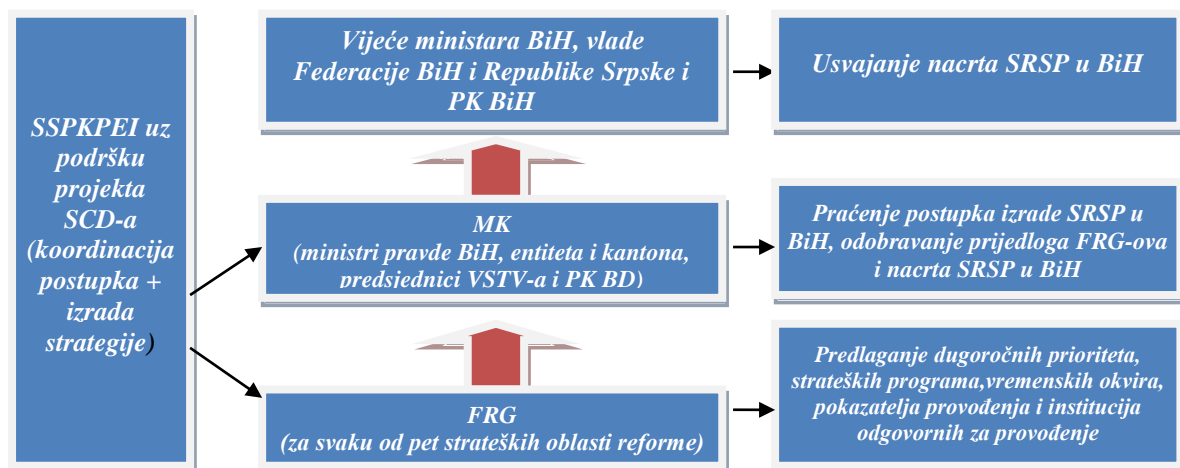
SSPKPEI uz podršku projekta SCD-a (koordinacija postupka + izrada strategije)

Vijeće ministara BiH, vlade Federacije BiH i Republike Srpske i PK BiH

Usvajanje nacrta SRSP u BiH

MK
(ministri pravde BiH, entiteta i kantona, predsjednici VSTV-a i PK BD)

Praćenje postupka izrade SRSP u BiH, odobravanje prijedloga FRG-ova i nacrta SRSP u BiH

FRG
(za svaku od pet strateških oblasti reforme)

Predlaganje dugoročnih prioriteta, strateških programa,vremenskih okvira, pokazatelja provođenja i institucija odgovornih za provođenje